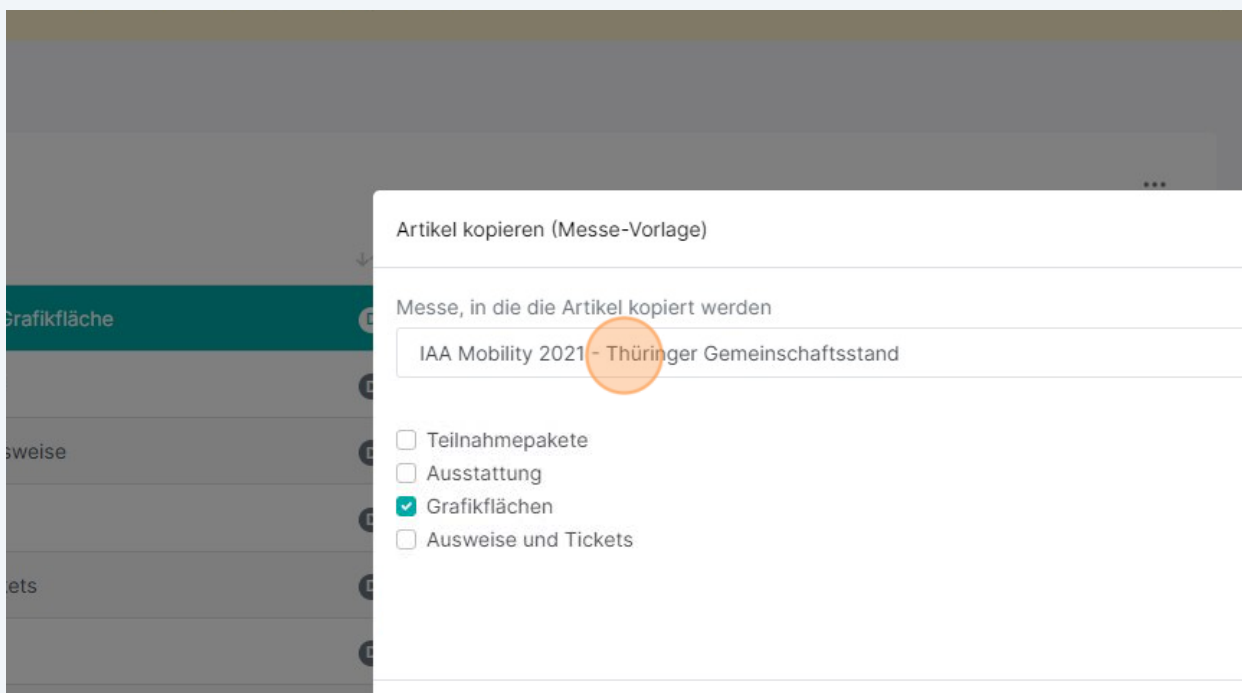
Grafikfläche

sweise

:ets

Artikel kopieren (Messe-Vorlage)

Messe, in die die Artikel kopiert werden

IAA Mobility 2021 - Thüringer Gemeinschaftsstand

Teilnahmepakete
Ausstattung
Grafikflächen
Ausweise und Tickets